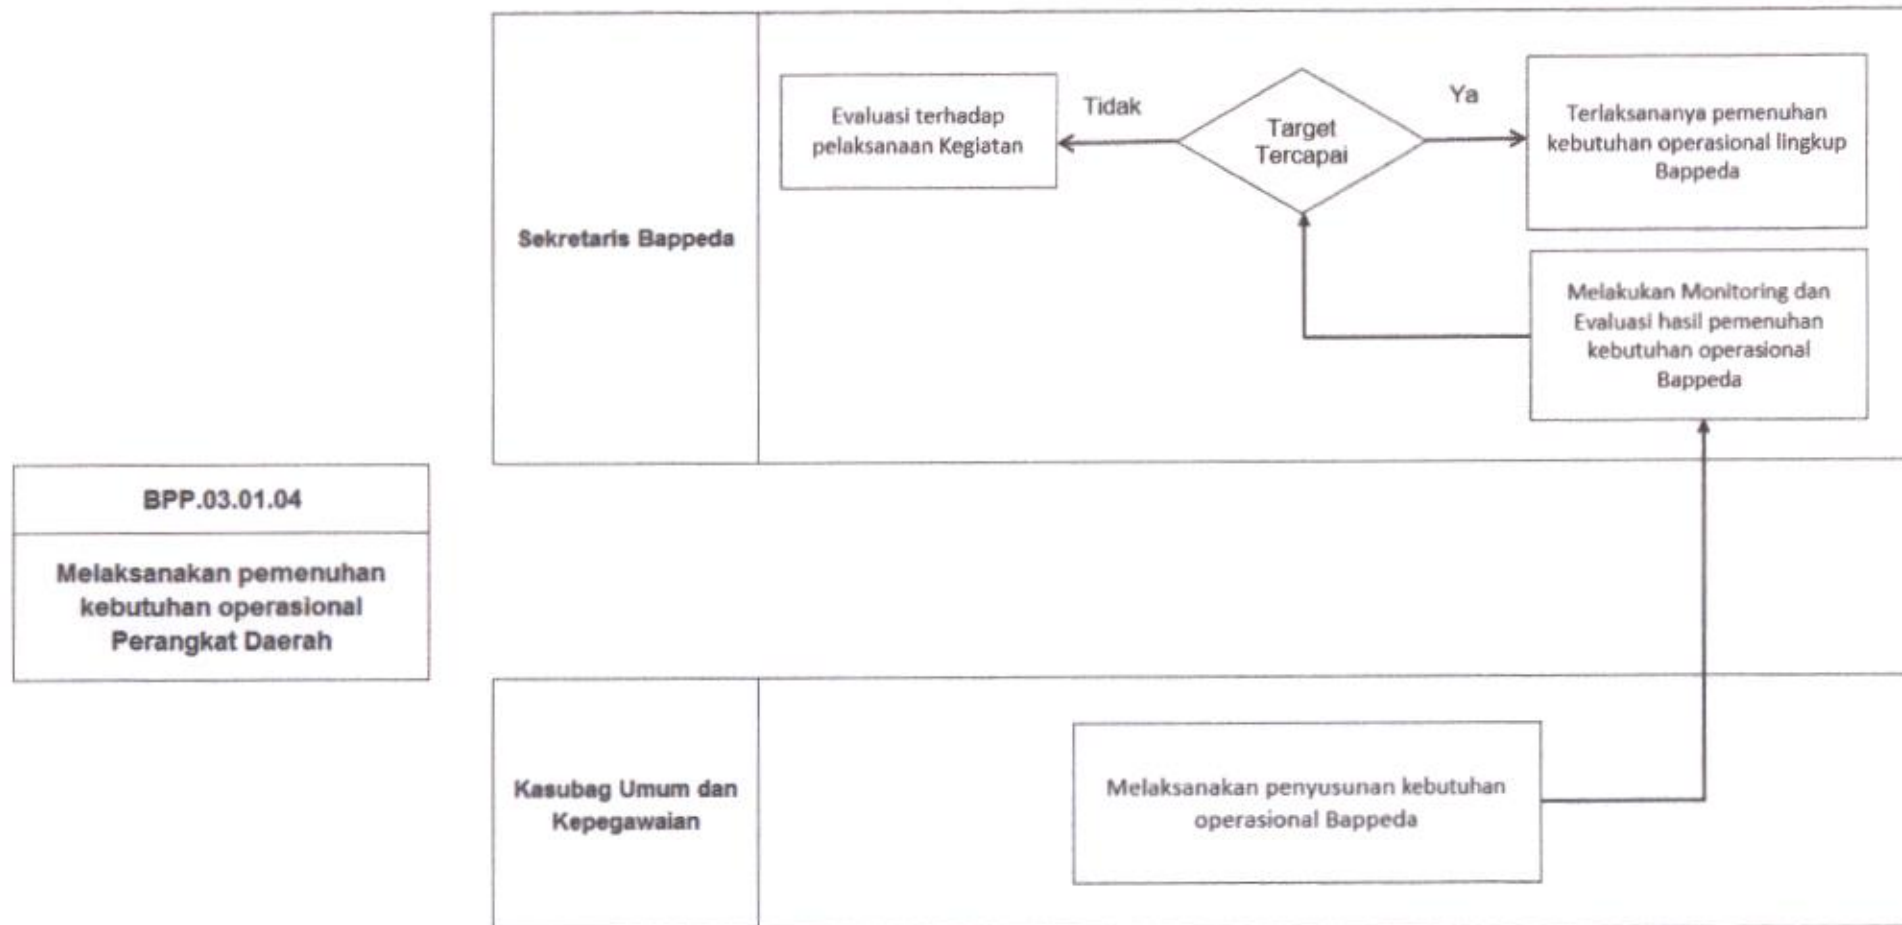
BPP.03.01.04

Melaksanakan pemenuhan kebutuhan operasional Perangkat Daerah

Sekretaris Bappeda

Evaluasi terhadap pelaksanaan Kegiatan

Tidak

Target Tercapai

Ya

Terlaksananya pemenuhan kebutuhan operasional lingkup Bappeda

Melakukan Monitoring dan Evaluasi hasil pemenuhan kebutuhan operasional Bappeda

Kasubag Umum dan Kepegawaian

Melaksanakan penyusunan kebutuhan operasional Bappeda